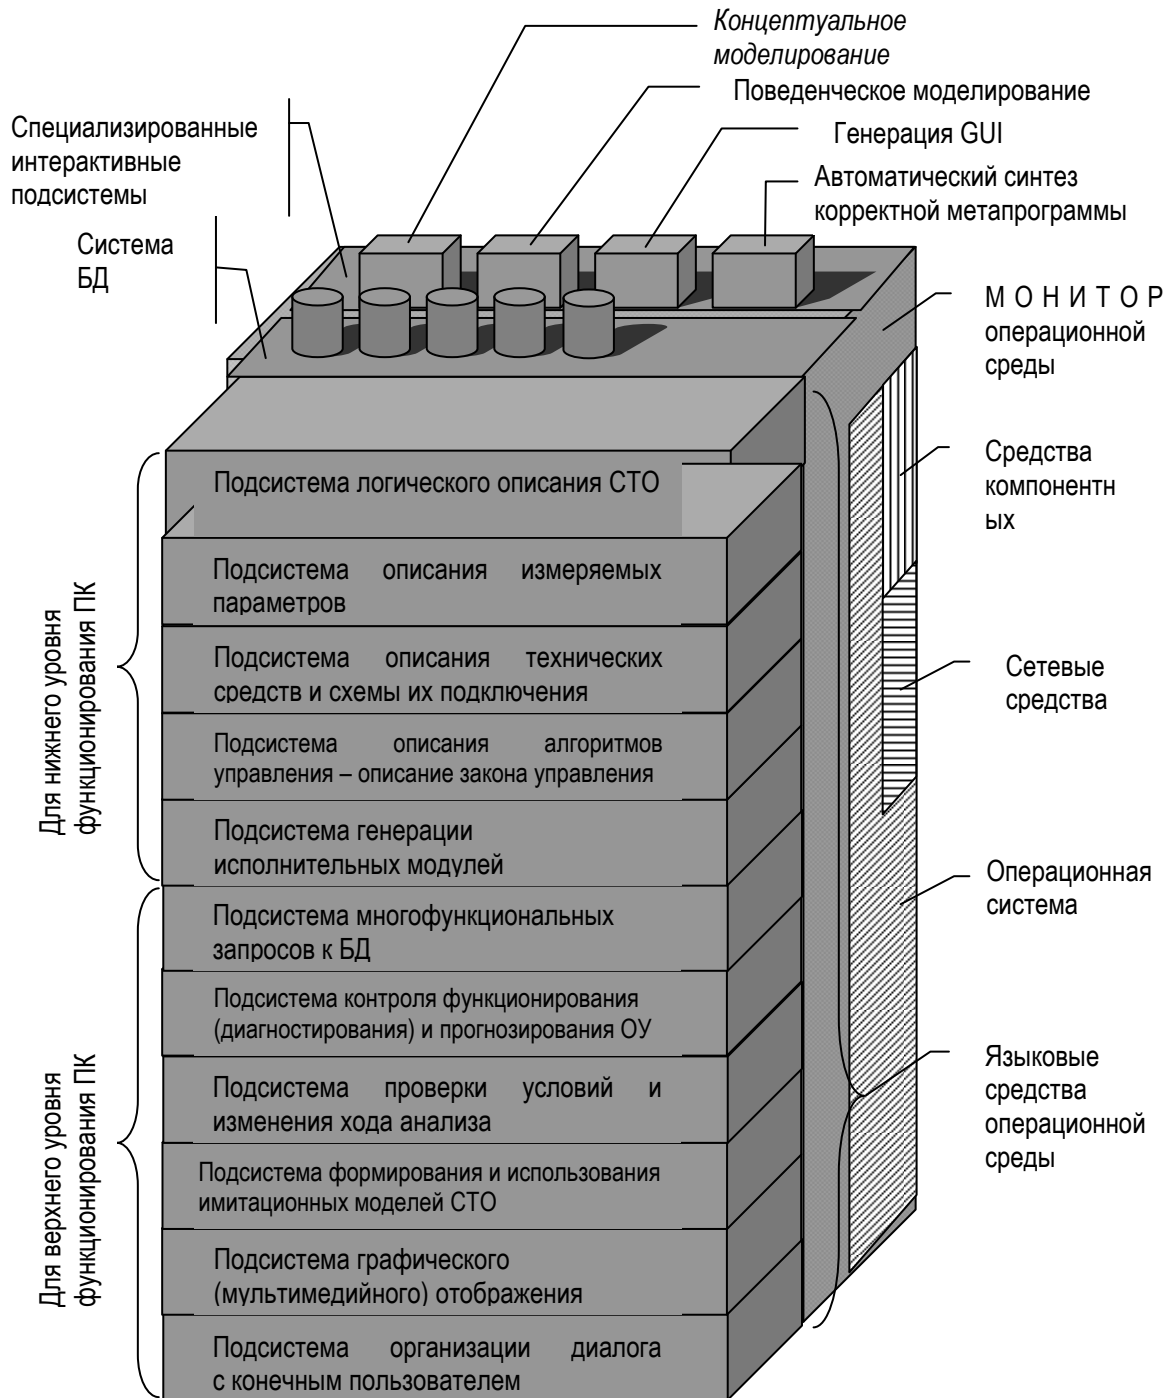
Концептуальное моделирование

Поведенческое моделирование

Специализированные интерактивные подсистемы

Генерация GUI

Автоматический синтез корректной метапрограммы

Система БД

М О Н И Т О Р операционной среды

Подсистема логического описания СТО

Средства компонентн ых

Подсистема описания измеряемых параметров

Подсистема описания технических средств и схемы их подключения

Сетевые средства

Подсистема описания алгоритмов управления – описание закона управления

Подсистема генерации исполнительных модулей

Операционная система

Подсистема многофункциональных запросов к БД

Подсистема контроля функционирования (диагностирования) и прогнозирования ОУ

Языковые средства операционной среды

Подсистема проверки условий и изменения хода анализа

Подсистема формирования и использования имитационных моделей СТО

Подсистема графического (мультимедийного) отображения

Подсистема организации диалога с конечным пользователем

Для нижнего уровня функционирования ПК

Для верхнего уровня функционирования ПК